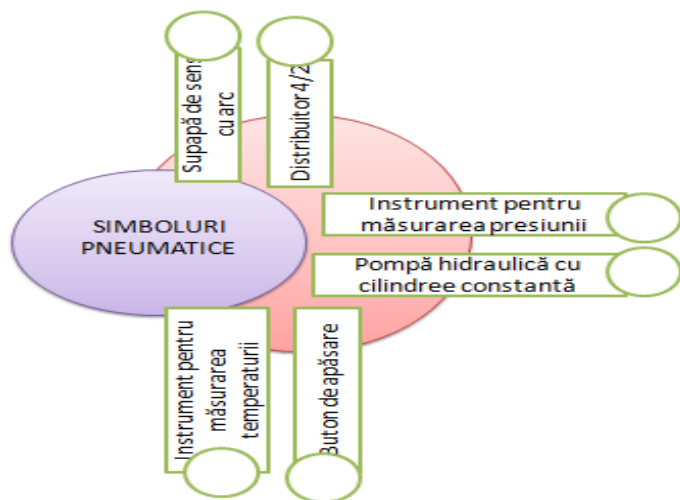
Supapă de sens cu arc

Distribuitor 4/2

SIMBOLURI PNEUMATICE

Instrument pentru măsurarea presiunii

Pompă hidraulică cu cilindree constantă

Instrument pentru măsurarea temperaturii

Buton de apăsare